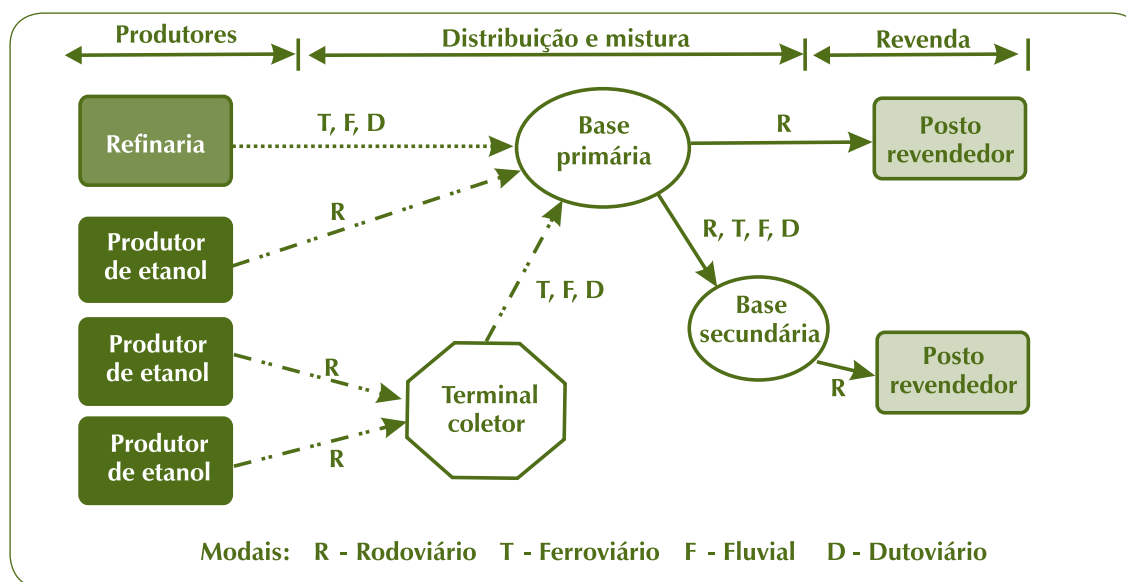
Produtores
Distribuição e mistura
Revenda

Refinaria
T, F, D
Base primária
R
Posto revendedor

Produtor de etanol
R
R, T, F, D
T, F, D

Produtor de etanol
R
Base secundária
Posto revendedor
R

Terminal coletor

Produtor de etanol
R

Modais: R - Rodoviário T - Ferroviário F - Fluvial D - Dutoviário